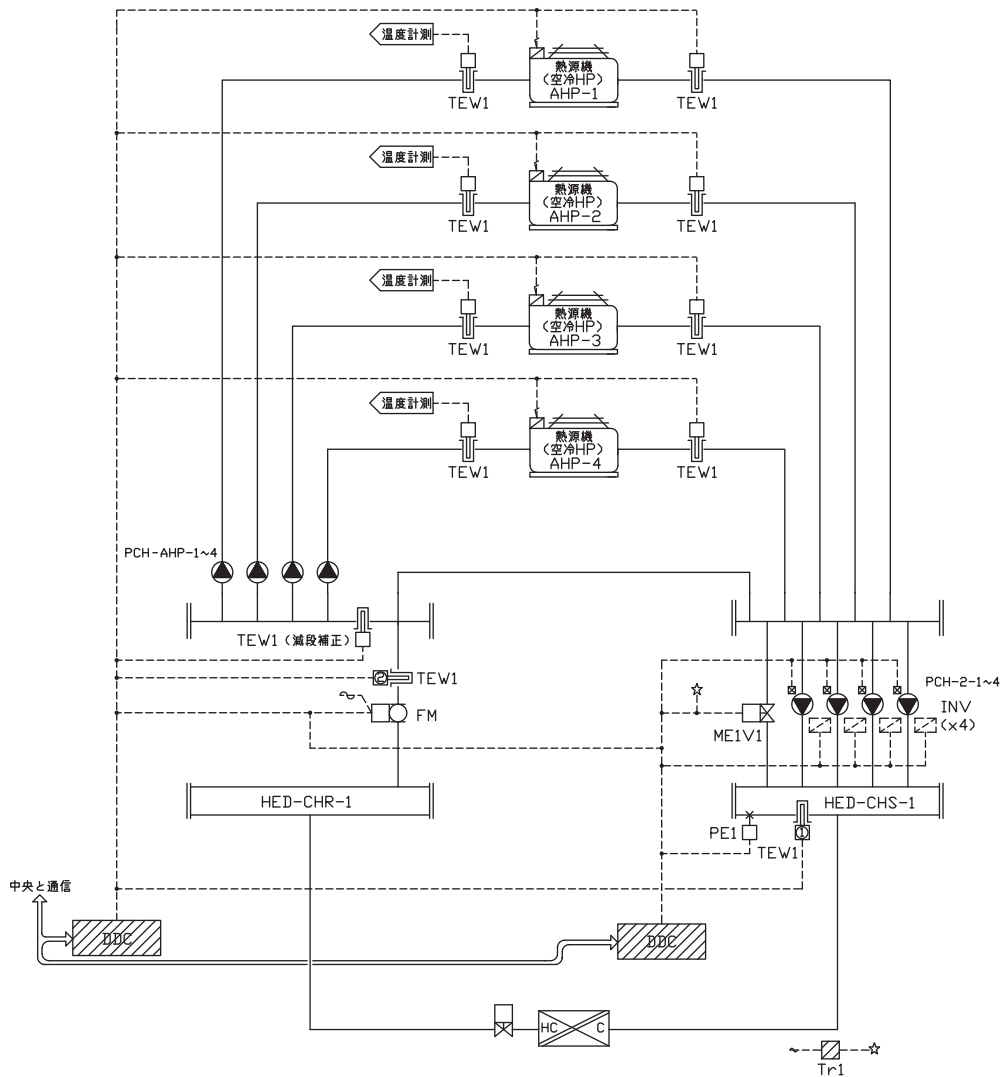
温度計測
TEW1
熱源機
(空冷HP)
AHP-1
TEW1

温度計測
TEW1
熱源機
(空冷HP)
AHP-2
TEW1

温度計測
TEW1
熱源機
(空冷HP)
AHP-3
TEW1

温度計測
TEW1
熱源機
(空冷HP)
AHP-4
TEW1

PCH-AHP-1~4

TEW1 (減段補正)
TEW1
FM
☆
ME1V1
PCH-2-1~4
INV
(x4)

HED-CHR-1
HED-CHS-1
PE1
TEW1

中央と通信
DDC
DDC

HC
C

☆
Tr1